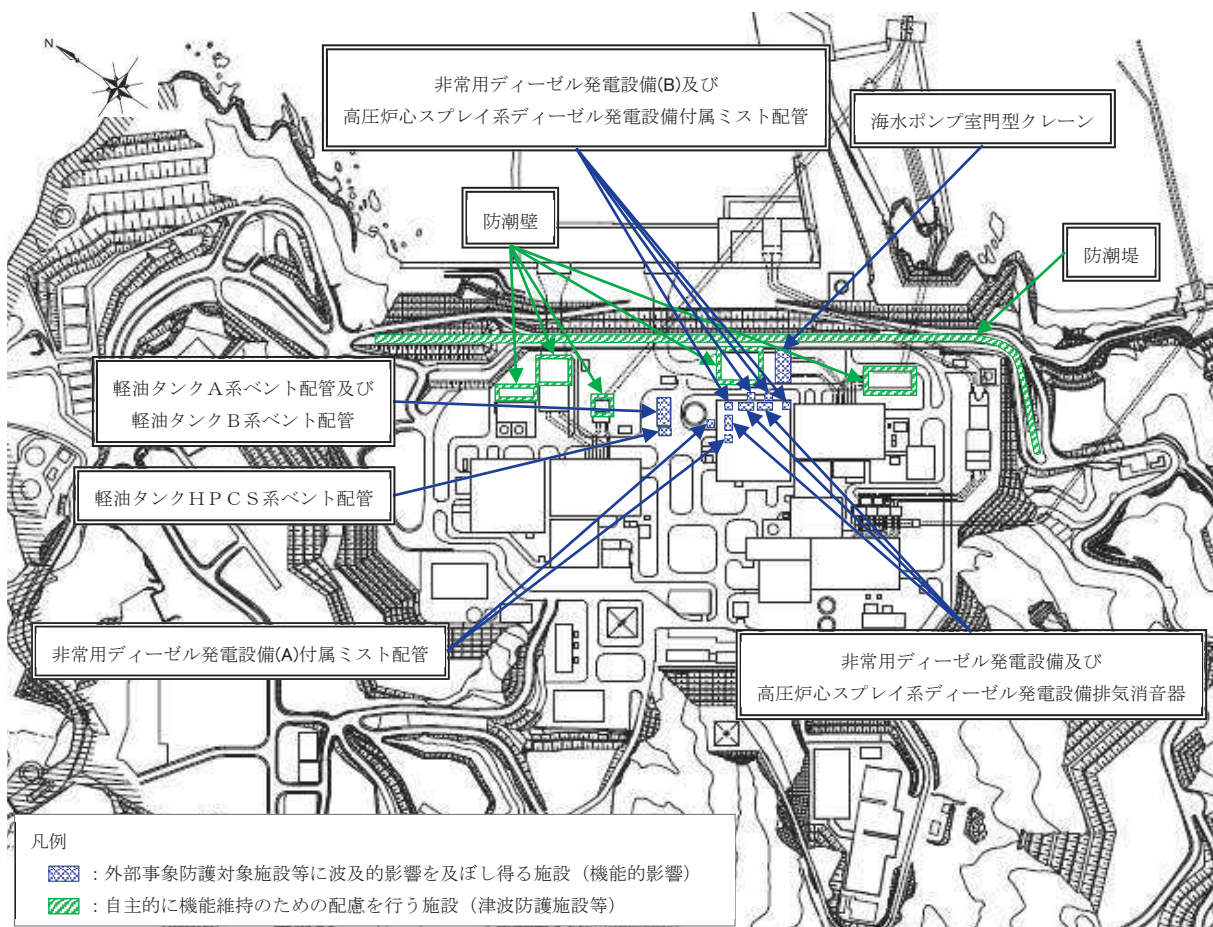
N

非常用ディーゼル発電設備(B)及び
高圧炉心スプレイ系ディーゼル発電設備付属ミスト配管

海水ポンプ室門型クレーン

防潮壁

防潮堤

軽油タンクA系ベント配管及び
軽油タンクB系ベント配管

軽油タンクHPCS系ベント配管

非常用ディーゼル発電設備(A)付属ミスト配管

非常用ディーゼル発電設備及び
高圧炉心スプレイ系ディーゼル発電設備排気消音器

凡例
：外部事象防護対象施設等に波及的影響を及ぼし得る施設（機能的影響）
：自主的に機能維持のための配慮を行う施設（津波防護施設等）